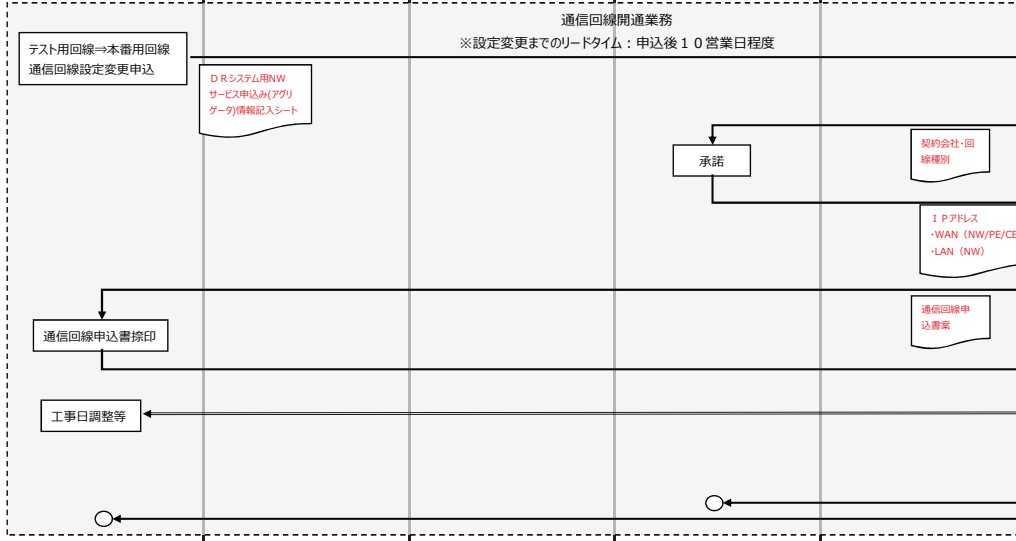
通信回線開通業務
※設定変更までのリードタイム：申込後１０営業日程度

テスト用回線⇒本番用回線
通信回線設定変更申込

ＤＲシステム用NW
サービス申込み(アグリ
ゲータ)情報記入シート

承諾

契約会社･回
線種別

ＩＰアドレス
-WAN（NW/PE/CE
-LAN（NW）

通信回線申込書捺印

通信回線申
込書案

工事日調整等